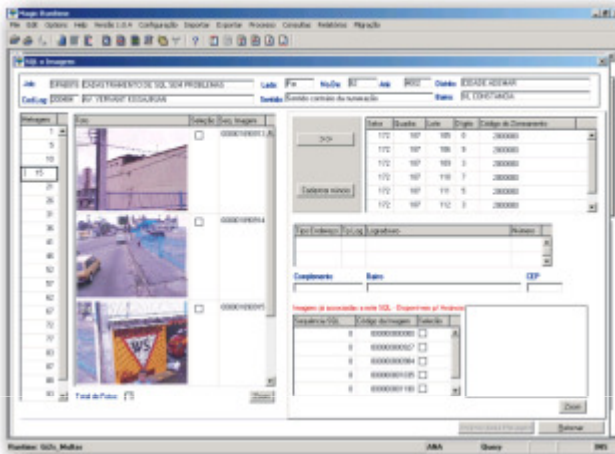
Magic Runtime
File Edit Options Help Venda L.O.A Configuração Importar Exportar Processo Consultas Relatórios Migração

SQL e Imagens

Job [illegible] Lado Par No.Ou 92 Até 802 Distrito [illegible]
Cod.Log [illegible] Sentido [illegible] Bairro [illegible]

Metragem
1
5
10
15
21
26
31
36
41
46
52
57
62
67
72
77
82
87
93

Foto Seleção Seq. Imagem
000001005011
000001005014
000001005015

Total de Fotos: 3
Zoom

>>
Cadastrar novos

Setor Quadra Lote Digito Codigo de Zoneamento
172 197 105 0 280000
172 197 106 9 280000
172 197 109 3 280000
172 197 110 7 280000
172 197 111 5 280000
172 197 112 3 280000

Tipo Endereço Tp Log Logradouro Número

Complemento Bairro CEP

Imagens já associadas a este SQL - Disponíveis p/ Alteração

| Sequência SQL | Codigo da Imagem | Seleção |
|---|---|---|
| 0 | 000000000383 | |
| 0 | 000000000527 | |
| 0 | 000000000984 | |
| 0 | 000000001035 | |
| 0 | 000000001130 | |

Zoom
Disponibilizar Mensagem
Retornar

Runtime SQL_Multas ANA Query INS